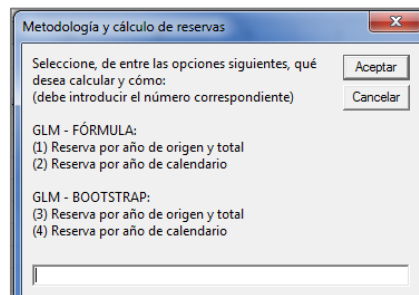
Metodología y cálculo de reservas

Seleccione, de entre las opciones siguientes, qué desea calcular y cómo:
(debe introducir el número correspondiente)

Aceptar

Cancelar

GLM - FÓRMULA:
(1) Reserva por año de origen y total
(2) Reserva por año de calendario

GLM - BOOTSTRAP:
(3) Reserva por año de origen y total
(4) Reserva por año de calendario